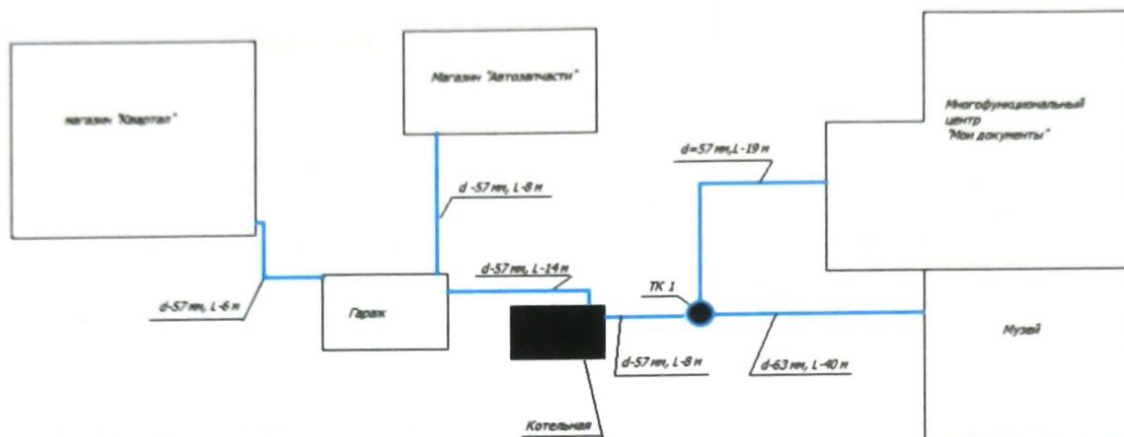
магазин "Квартал"

Магазин "Автозапчасти"

Многофункциональный центр "Мои документы"

d=57 мм, L-19 м

d -57 мм, L-8 м

d-57 мм, L-14 м

d-57 мм, L-6 м

Гараж

ТК 1

Музей

d-57 мм, L-8 м

d-63 мм, L-40 м

Котельная